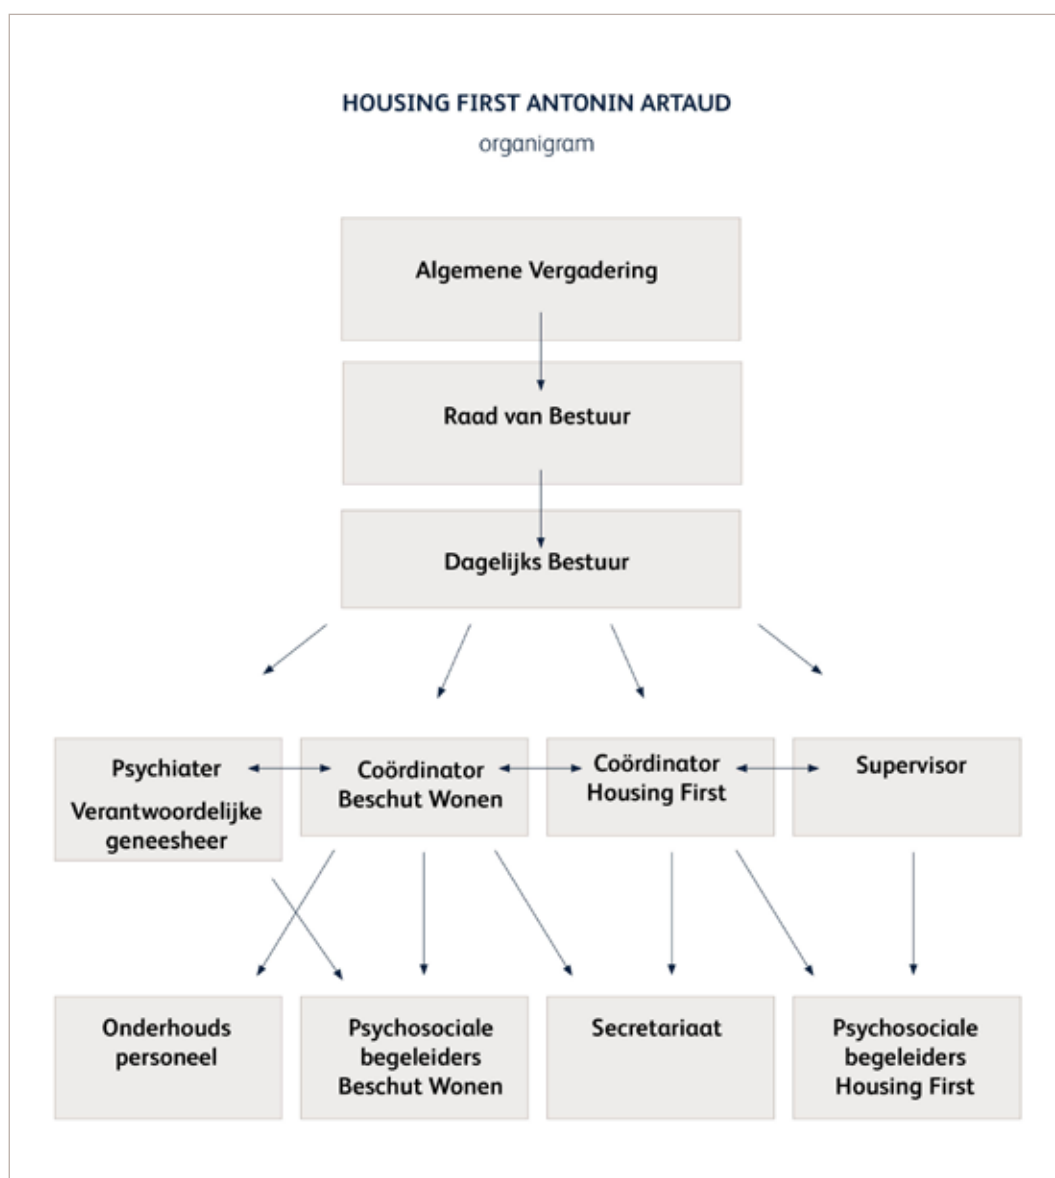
HOUSING FIRST ANTONIN ARTAUD

organigram

Algemene Vergadering

Raad van Bestuur

Dagelijks Bestuur

Psychiater

Verantwoordelijke geneesheer

Coördinator Beschut Wonen

Coördinator Housing First

Supervisor

Onderhouds personeel

Psychosociale begeleiders Beschut Wonen

Secretariaat

Psychosociale begeleiders Housing First